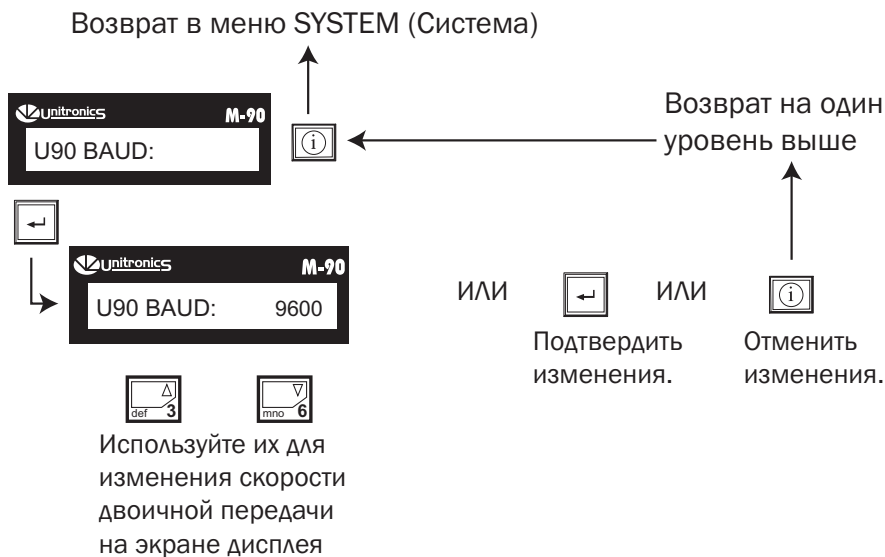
Возврат в меню SYSTEM (Система)

unitronics M-90
U90 BAUD:

Возврат на один уровень выше

unitronics M-90
U90 BAUD: 9600

ИЛИ

ИЛИ

Подтвердить изменения.

Отменить изменения.

def 3

mno 6

Используйте их для изменения скорости двоичной передачи на экране дисплея